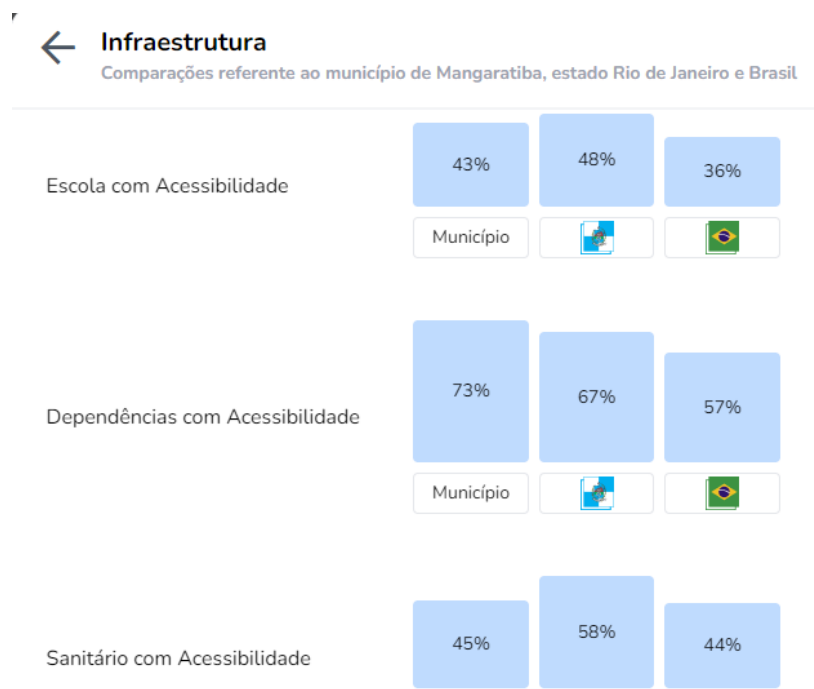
Infraestrutura
Comparações referente ao município de Mangaratiba, estado Rio de Janeiro e Brasil

Escola com Acessibilidade

43% 48% 36%

Município

Dependências com Acessibilidade

73% 67% 57%

Município

Sanitário com Acessibilidade

45% 58% 44%